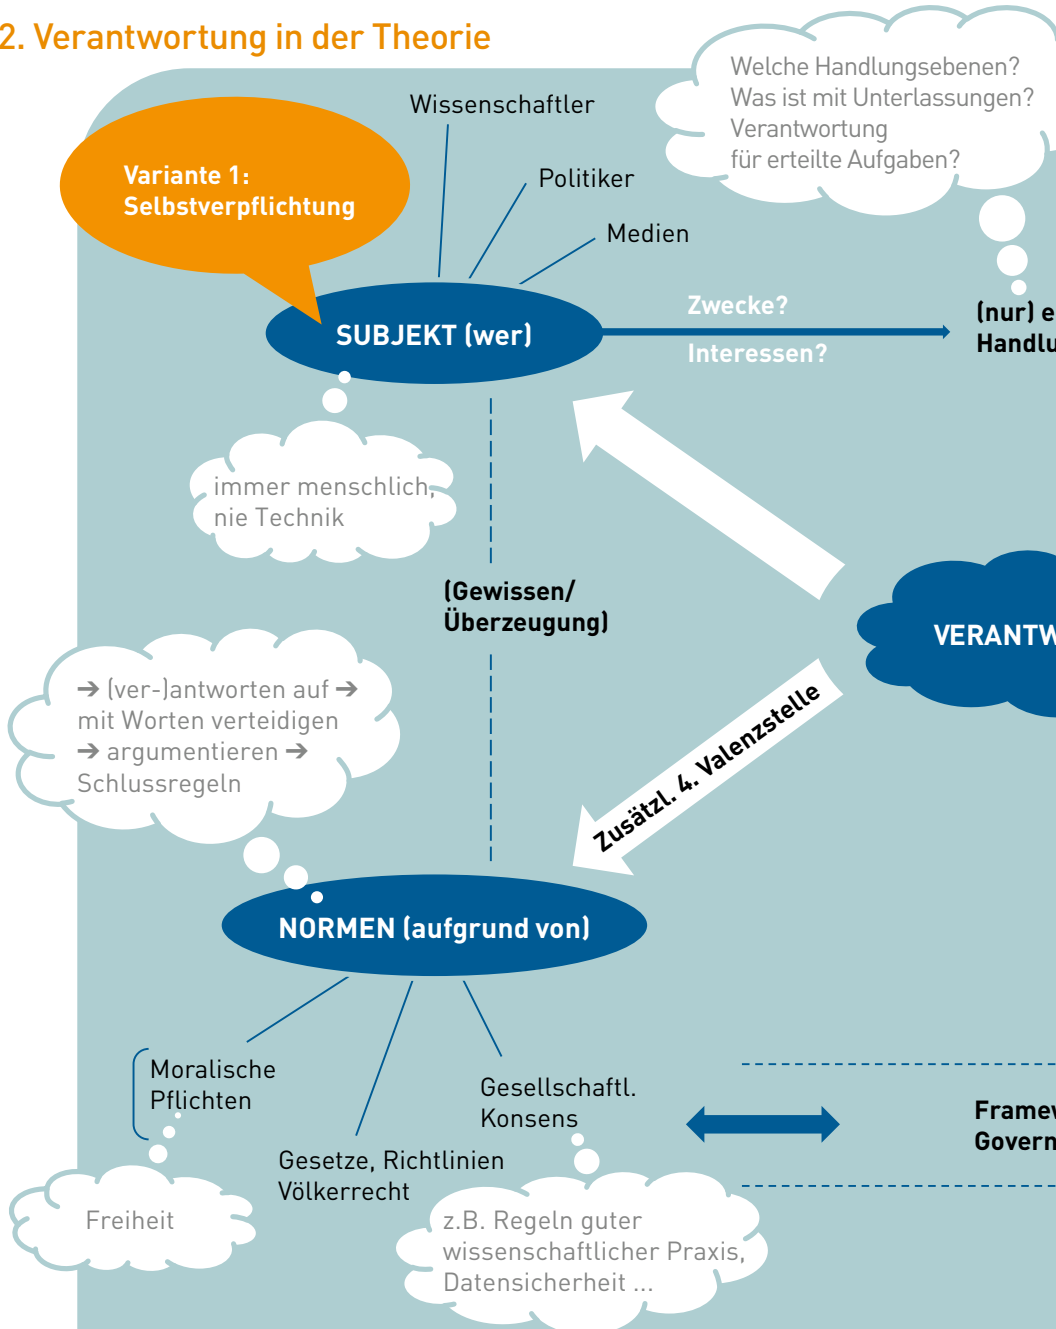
2. Verantwortung in der Theorie

Welche Handlungsebenen? Was ist mit Unterlassungen? Verantwortung für erteilte Aufgaben?

Variante 1: Selbstverpflichtung

Wissenschaftler

Politiker

Medien

SUBJEKT (wer)

Zwecke?

Interessen?

(nur) e
Handlu

immer menschlich, nie Technik

(Gewissen/ Überzeugung)

VERANTW

→ (ver-)antworten auf → mit Worten verteidigen → argumentieren → Schlussregeln

Zusätzl. 4. Valenzstelle

NORMEN (aufgrund von)

Moralische Pflichten

Gesellschaftl. Konsens

Framew
Govern

Gesetze, Richtlinien Völkerrecht

Freiheit

z.B. Regeln guter wissenschaftlicher Praxis, Datensicherheit ...